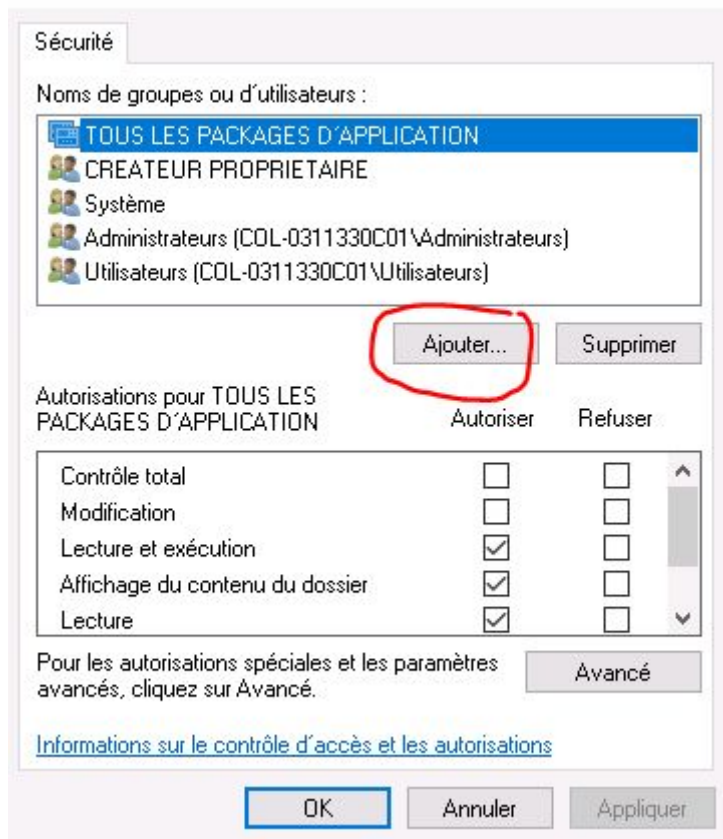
Sécurité

Noms de groupes ou d´utilisateurs :

TOUS LES PACKAGES D´APPLICATION
CREATEUR PROPRIETAIRE
Système
Administrateurs (COL-0311330C01\Administrateurs)
Utilisateurs (COL-0311330C01\Utilisateurs)

Ajouter... Supprimer

Autorisations pour TOUS LES PACKAGES D´APPLICATION

| | Autoriser | Refuser |
|---|---|---|
| Contrôle total | ☐ | ☐ |
| Modification | ☐ | ☐ |
| Lecture et exécution | ☑ | ☐ |
| Affichage du contenu du dossier | ☑ | ☐ |
| Lecture | ☑ | ☐ |

Pour les autorisations spéciales et les paramètres avancés, cliquez sur Avancé.

Avancé

Informations sur le contrôle d´accès et les autorisations

OK Annuler Appliquer